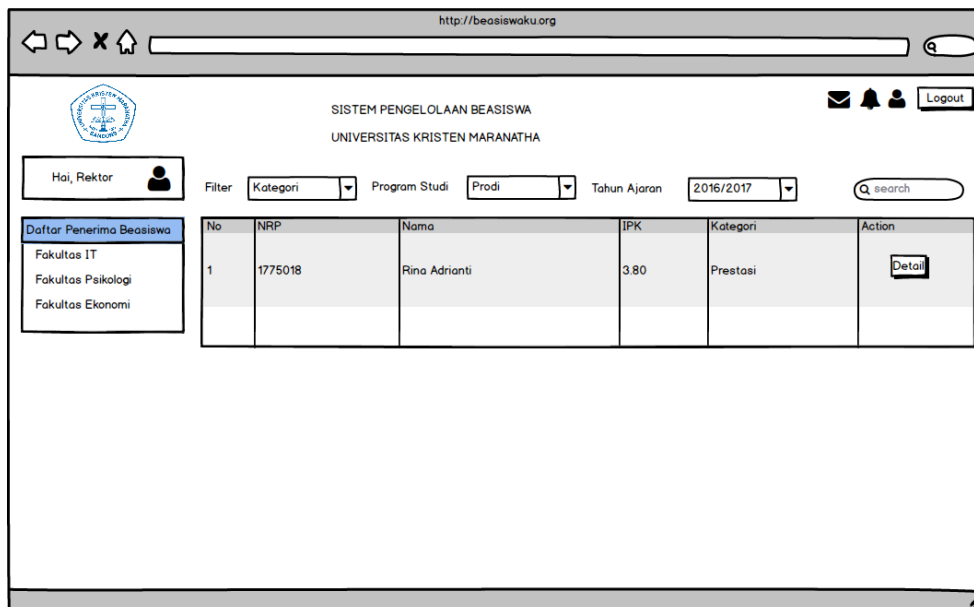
http://beasiswaku.org

UNIVERSITAS KRISTEN MARANATHA BANDUNG

SISTEM PENGELOLAAN BEASISWA

UNIVERSITAS KRISTEN MARANATHA

Logout

Hai, Rektor

Filter Kategori

Program Studi Prodi

Tahun Ajaran 2016/2017

search

Daftar Penerima Beasiswa

Fakultas IT

Fakultas Psikologi

Fakultas Ekonomi

| No | NRP | Nama | IPK | Kategori | Action |
|---|---|---|---|---|---|
| 1 | 1775018 | Rina Adrianti | 3.80 | Prestasi | Detail |
| | | | | | |